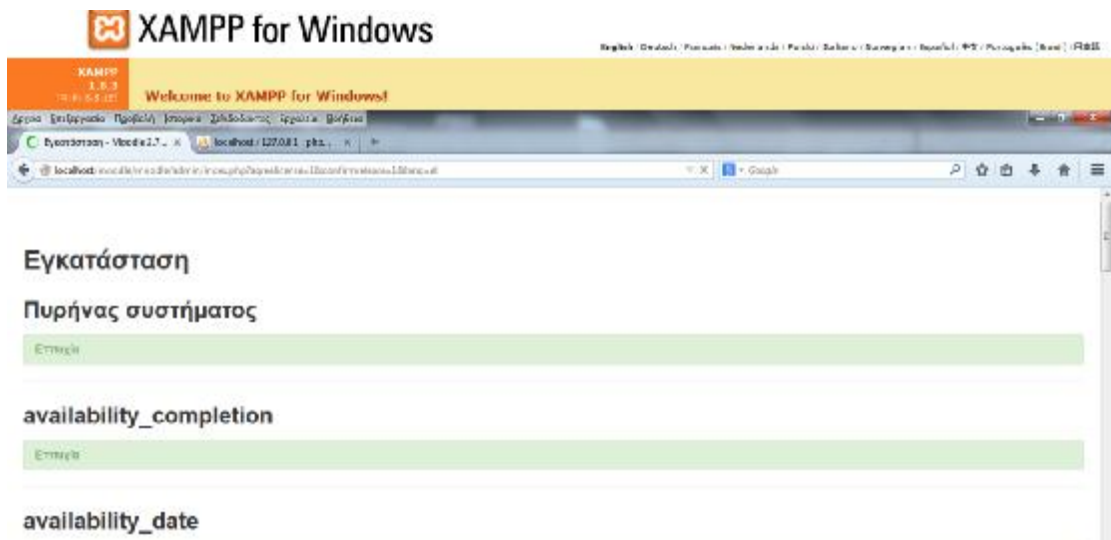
XAMPP for Windows

English | Deutsch | Francais | Nederlands | Polski | Italiano | Norwegian | Español | 中文 | Português (Brasil) | 日本語

XAMPP
1.8.3
[PHP: 5.5.15]

Welcome to XAMPP for Windows!

Αρχείο Επεξεργασία Προβολή Ιστορικό Σελιδοδείκτες Εργαλεία Βοήθεια

Εγκατάσταση - Moodle 2.7... ×
localhost / 127.0.0.1 | php... ×

localhost/moodle/moodle/admin/index.php?agreelicense=1&confirmrelease=1&lang=el

Google

Εγκατάσταση

Πυρήνας συστήματος

Επιτυχία

availability_completion

Επιτυχία

availability_date